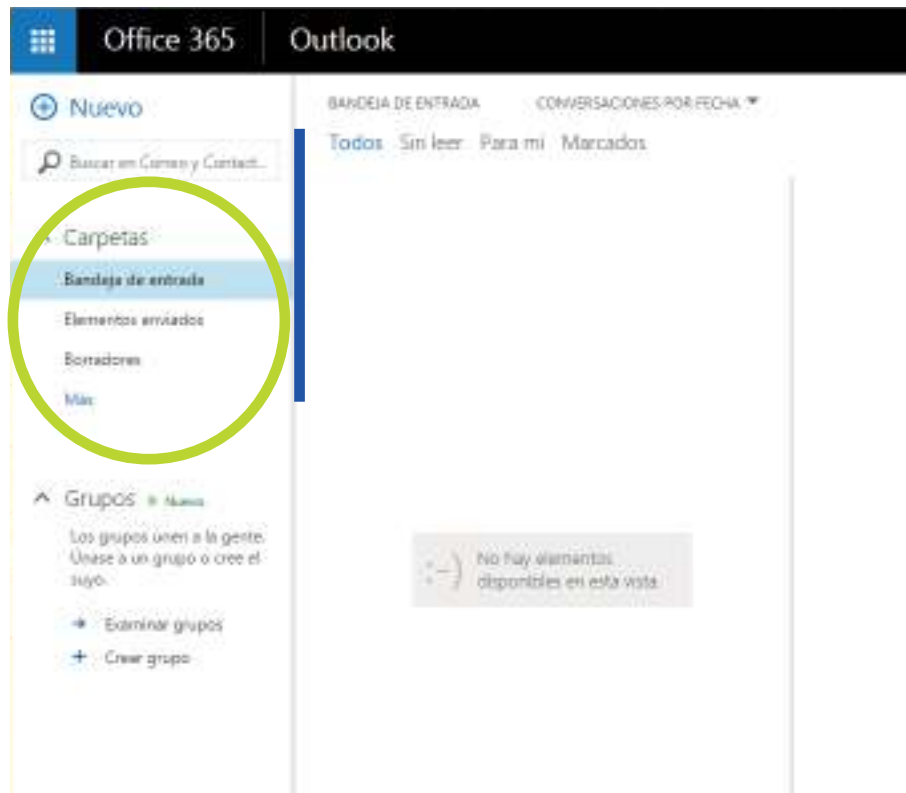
Office 365 | Outlook

Nuevo

Buscar en Correo y Contact...

Carpetas

Bandeja de entrada

Elementos enviados

Borradores

Más

Grupos Nuevo

Los grupos unen a la gente. Únase a un grupo o cree el suyo.

Examinar grupos

Crear grupo

BANDEJA DE ENTRADA CONVERSACIONES POR FECHA

Todos Sin leer Para mí Marcados

No hay elementos disponibles en esta vista.